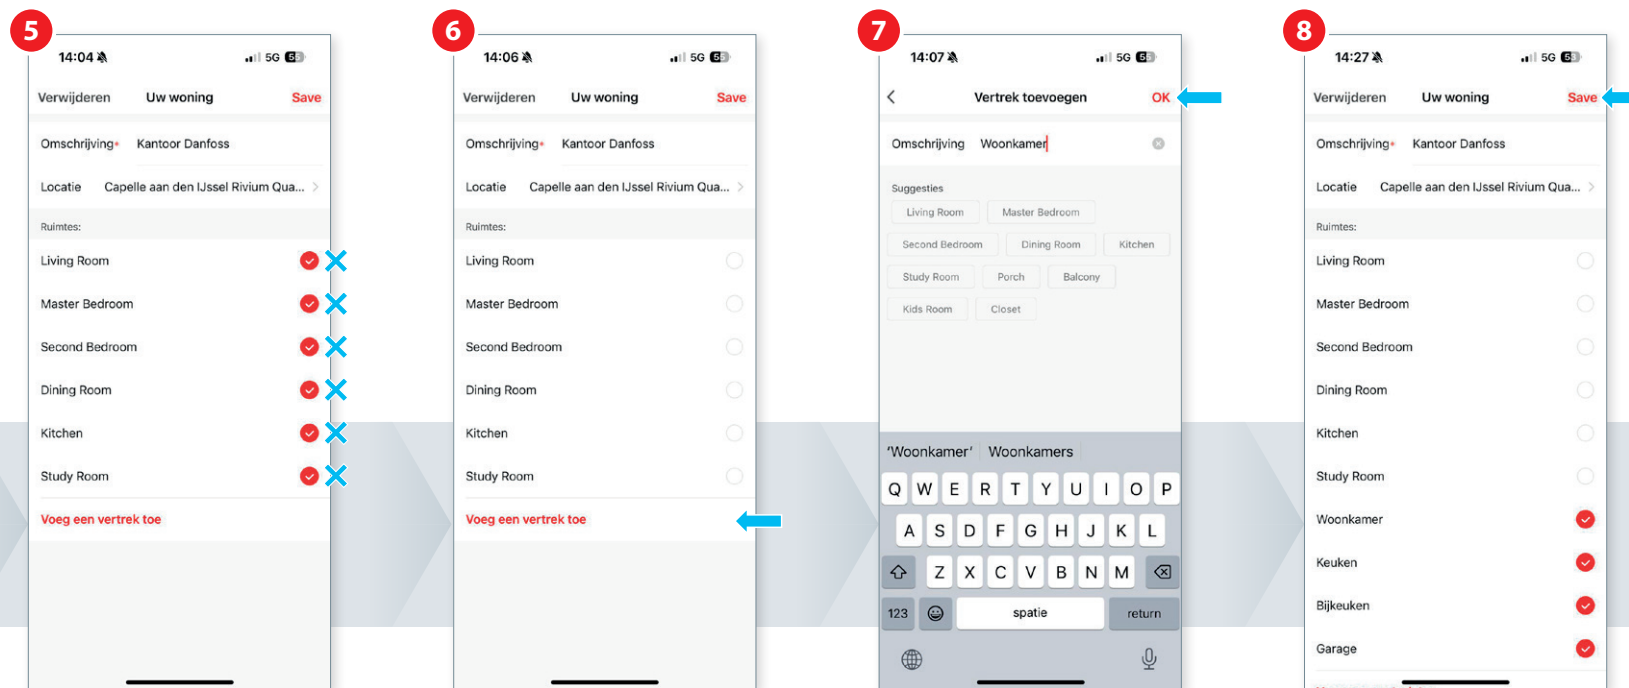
5

14:04 5G 55

Verwijderen Uw woning Save

Omschrijving* Kantoor Danfoss

Locatie Capelle aan den IJssel Rivium Qua...

Ruimtes:

Living Room

Master Bedroom

Second Bedroom

Dining Room

Kitchen

Study Room

Voeg een vertrek toe

6

14:06 5G 55

Verwijderen Uw woning Save

Omschrijving* Kantoor Danfoss

Locatie Capelle aan den IJssel Rivium Qua...

Ruimtes:

Living Room

Master Bedroom

Second Bedroom

Dining Room

Kitchen

Study Room

Voeg een vertrek toe

7

14:07 5G 55

Vertrek toevoegen OK

Omschrijving Woonkamer

Suggesties

Living Room Master Bedroom

Second Bedroom Dining Room Kitchen

Study Room Porch Balcony

Kids Room Closet

'Woonkamer' Woonkamers

Q W E R T Y U I O P

A S D F G H J K L

Z X C V B N M

123 spatie return

8

14:27 5G 55

Verwijderen Uw woning Save

Omschrijving* Kantoor Danfoss

Locatie Capelle aan den IJssel Rivium Qua...

Ruimtes:

Living Room

Master Bedroom

Second Bedroom

Dining Room

Kitchen

Study Room

Woonkamer

Keuken

Bijkeuken

Garage